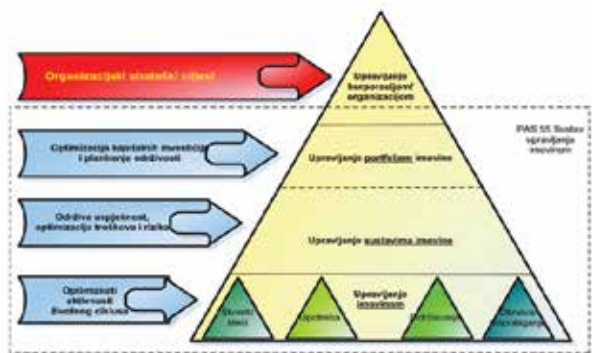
Organizacijski strateški ciljevi

Upravljanje korporacijom/ organizacijom

PAS 55 Sustav upravljanja imovinom

Optimizacija kapitalnih investicija i planiranje održivosti

Upravljanje portfeljem imovine

Održive uspješnost, optimizacija troškova i rizika

Upravljanje sustavima imovine

Optimizacija aktivnosti životnog ciklusa

Upravljanje imovinom

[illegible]

Oprema

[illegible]

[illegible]